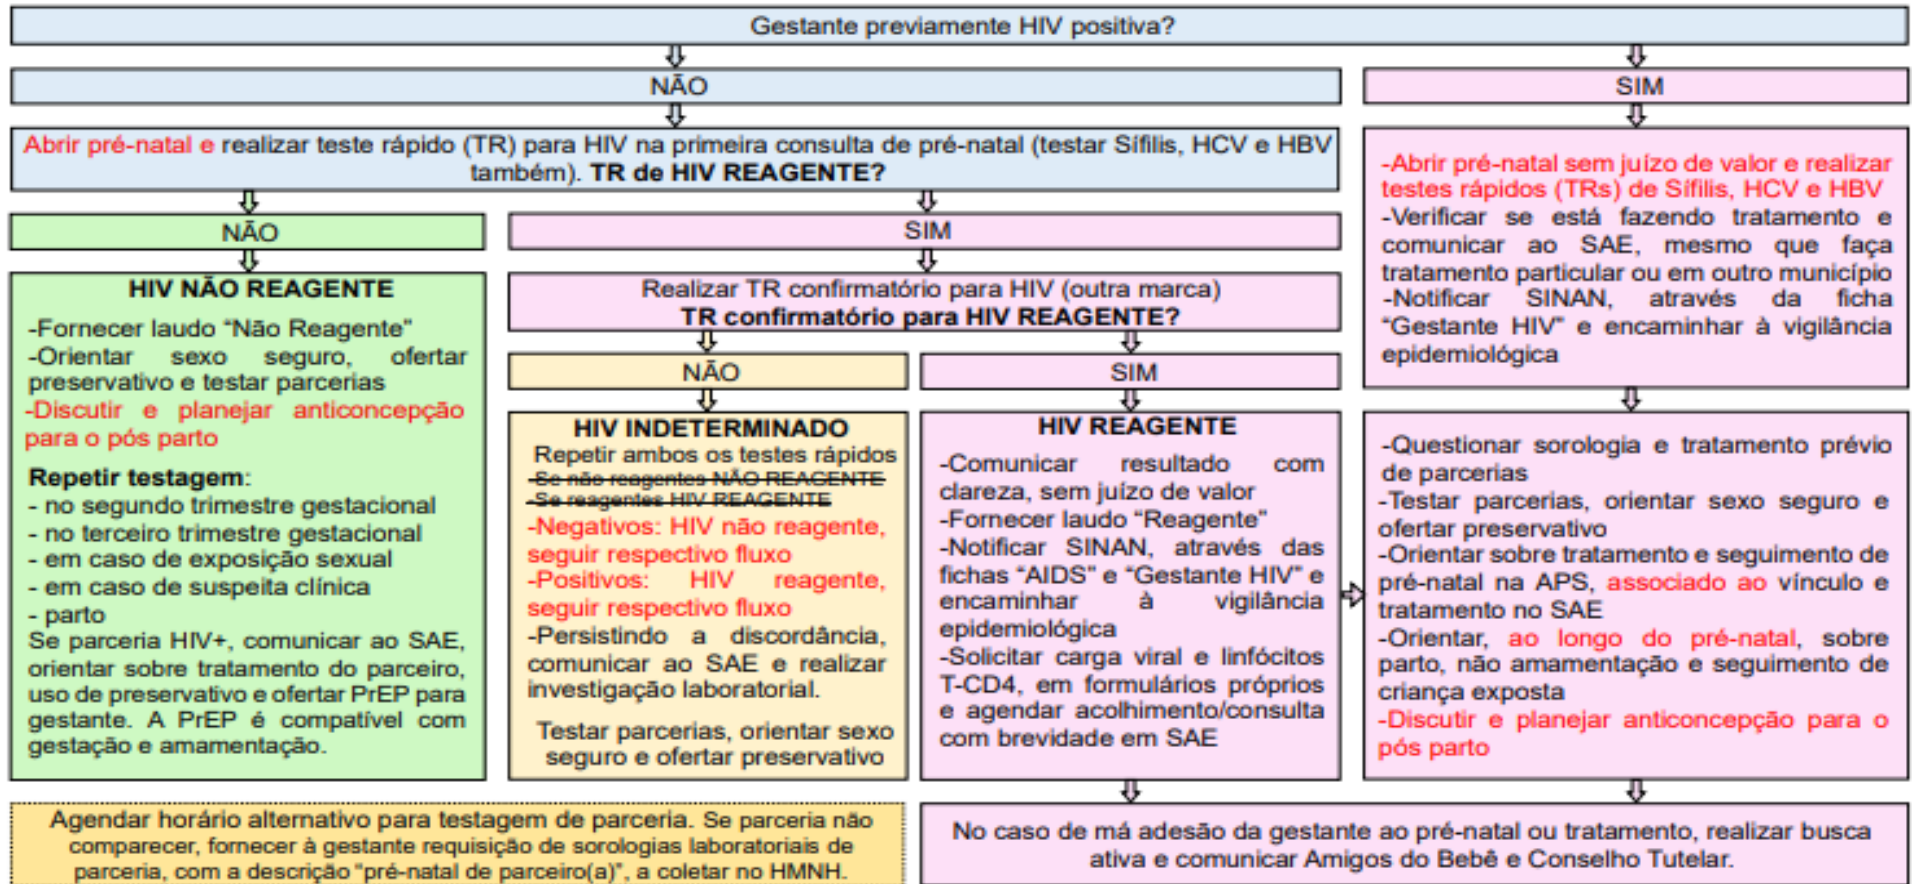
Gestante previamente HIV positiva?

NÃO

Abrir pré-natal e realizar teste rápido (TR) para HIV na primeira consulta de pré-natal (testar Sífilis, HCV e HBV também). TR de HIV REAGENTE?

NÃO

HIV NÃO REAGENTE

-Fornecer laudo "Não Reagente"
-Orientar sexo seguro, ofertar preservativo e testar parcerias
-Discutir e planejar anticoncepção para o pós parto

Repetir testagem:
- no segundo trimestre gestacional
- no terceiro trimestre gestacional
- em caso de exposição sexual
- em caso de suspeita clínica
- parto
Se parceria HIV+, comunicar ao SAE, orientar sobre tratamento do parceiro, uso de preservativo e ofertar PrEP para gestante. A PrEP é compatível com gestação e amamentação.

SIM

Realizar TR confirmatório para HIV (outra marca)
TR confirmatório para HIV REAGENTE?

NÃO

HIV INDETERMINADO
Repetir ambos os testes rápidos
~~Se não reagentes NÃO REAGENTE~~
~~Se reagentes HIV REAGENTE~~
-Negativos: HIV não reagente, seguir respectivo fluxo
-Positivos: HIV reagente, seguir respectivo fluxo
-Persistindo a discordância, comunicar ao SAE e realizar investigação laboratorial.

Testar parcerias, orientar sexo seguro e ofertar preservativo

SIM

HIV REAGENTE
-Comunicar resultado com clareza, sem juízo de valor
-Fornecer laudo "Reagente"
-Notificar SINAN, através das fichas "AIDS" e "Gestante HIV" e encaminhar à vigilância epidemiológica
-Solicitar carga viral e linfócitos T-CD4, em formulários próprios e agendar acolhimento/consulta com brevidade em SAE

SIM

-Abrir pré-natal sem juízo de valor e realizar testes rápidos (TRs) de Sífilis, HCV e HBV
-Verificar se está fazendo tratamento e comunicar ao SAE, mesmo que faça tratamento particular ou em outro município
-Notificar SINAN, através da ficha "Gestante HIV" e encaminhar à vigilância epidemiológica

-Questionar sorologia e tratamento prévio de parcerias
-Testar parcerias, orientar sexo seguro e ofertar preservativo
-Orientar sobre tratamento e seguimento de pré-natal na APS, associado ao vínculo e tratamento no SAE
-Orientar, ao longo do pré-natal, sobre parto, não amamentação e seguimento de criança exposta
-Discutir e planejar anticoncepção para o pós parto

Agendar horário alternativo para testagem de parceria. Se parceria não comparecer, fornecer à gestante requisição de sorologias laboratoriais de parceria, com a descrição "pré-natal de parceiro(a)", a coletar no HMNH.

No caso de má adesão da gestante ao pré-natal ou tratamento, realizar busca ativa e comunicar Amigos do Bebê e Conselho Tutelar.